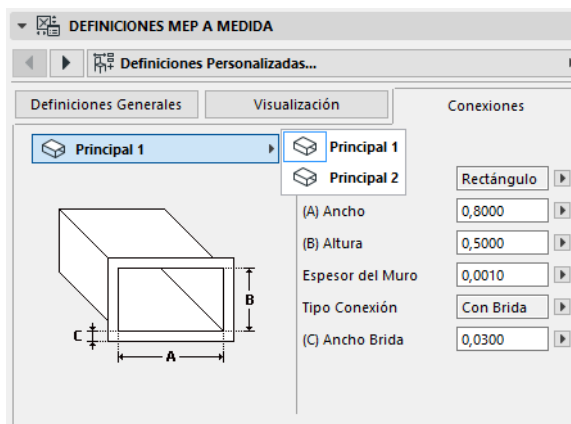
DEFINICIONES MEP A MEDIDA

Definiciones Personalizadas...

Definiciones Generales | Visualización | Conexiones

Principal 1

Principal 1
Principal 2

Rectángulo

(A) Ancho 0,8000
(B) Altura 0,5000
Espesor del Muro 0,0010
Tipo Conexión Con Brida
(C) Ancho Brida 0,0300

B
C
A